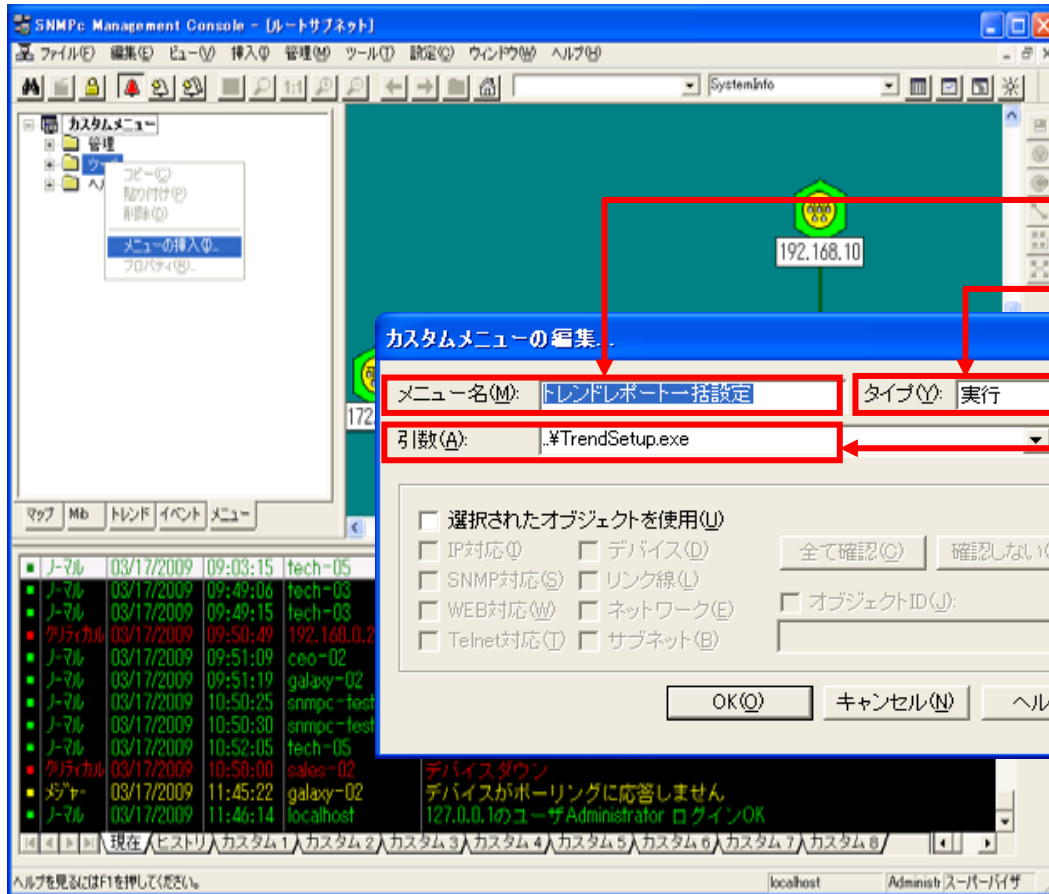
SNMPc Management Console - [ルートサブネット]

ファイル(F) 編集(E) ビュー(V) 挿入(I) 管理(M) ツール(T) 設定(C) ウィンドウ(W) ヘルプ(H)

SystemInfo

カスタムメニュー
管理
ツー
ヘル

コピー(C)
貼り付け(P)
削除(D)
メニューの挿入(I)...
プロパティ(R)...

192.168.10

172

マップ | Mib | トレンド | イベント | メニュー

カスタムメニューの編集...

メニュー名(M): トレンドレポート一括設定
タイプ(Y): 実行
引数(A): ..¥TrendSetup.exe

選択されたオブジェクトを使用(U)
IP対応(I)
デバイス(D)
全て確認(C)
確認しない
SNMP対応(S)
リンク線(L)
WEB対応(W)
ネットワーク(E)
オブジェクトID(J):
Telnet対応(T)
サブネット(B)

OK(O)
キャンセル(N)
ヘル

| | | | | |
|---|---|---|---|---|
| ノーマル | 03/17/2009 | 09:03:15 | tech-05 | |
| ノーマル | 03/17/2009 | 09:49:06 | tech-03 | |
| ノーマル | 03/17/2009 | 09:49:15 | tech-03 | |
| クリティカル | 03/17/2009 | 09:50:49 | 192.168.0.2 | |
| ノーマル | 03/17/2009 | 09:51:09 | ceo-02 | |
| ノーマル | 03/17/2009 | 09:51:19 | galaxy-02 | |
| ノーマル | 03/17/2009 | 10:50:25 | snmpc-test | |
| ノーマル | 03/17/2009 | 10:50:30 | snmpc-test | |
| ノーマル | 03/17/2009 | 10:52:05 | tech-05 | |
| クリティカル | 03/17/2009 | 10:50:00 | salec-02 | デバイスダウン |
| メジャー | 03/17/2009 | 11:45:22 | galaxy-02 | デバイスがポーリングに応答しません |
| ノーマル | 03/17/2009 | 11:46:14 | localhost | 127.0.0.1のユーザAdministrator ログインOK |

現在 / ヒストリ / カスタム 1 / カスタム 2 / カスタム 3 / カスタム 4 / カスタム 5 / カスタム 6 / カスタム 7 / カスタム 8

ヘルプを見るにはF1を押してください。
localhost
Administr スーパーバイザ